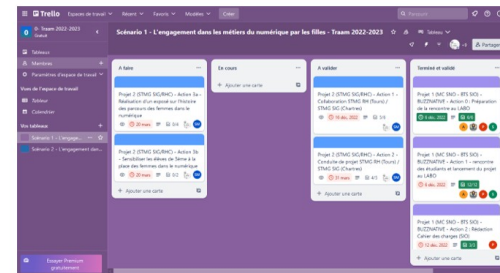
Trello Espaces de travail Récent Favoris Modèles Créer

Traam 2022-2023

Tableaux
Membres
Paramètres d'espace de travail

Vues de l'espace de travail
Tableur
Calendrier

Vos tableaux
Scénario 1 - L'engage...
Scénario 2 - L'engagement dans...

Essayer Premium gratuitement

Scénario 1 - L'engagement dans les métiers du numérique par les filles - Traam 2022-2023

Tableau

Partager

A faire

Projet 2 (STMG SIG/RHC) – Action 3a - Réalisation d'un exposé sur l'histoire des parcours des femmes dans le numérique
20 mars 0/4

Projet 2 (STMG SIG/RHC) – Action 3b - Sensibiliser les élèves de Seine à la place des femmes dans le numérique
20 mars 0/4

+ Ajouter une carte

En cours

+ Ajouter une carte

A valider

Projet 2 (STMG SIG/RHC) – Action 1 - Collaboration STMG RH (Tours) / STMG SIG (Chartres)
16 déc. 2022 3/6

Projet 2 (STMG SIG/RHC) – Action 2 - Conduite de projet STMG RH (Tours) / STMG SIG (Chartres)
21 mars 4/5

+ Ajouter une carte

Terminé et validé

Projet 1 (MC SNO – BTS SIO) - BUZZNATIVE – Action 0 - Préparation de la rencontre au LABO
9 déc. 2022

Projet 1 (MC SNO – BTS SIO) - BUZZNATIVE – Action 1 - rencontre des étudiants et lancement du projet au LABO
9 déc. 2022

Projet 1 (MC SNO – BTS SIO) - BUZZNATIVE – Action 2 - Rédaction Cahier des charges (SIO)
12 déc. 2022

+ Ajouter une carte